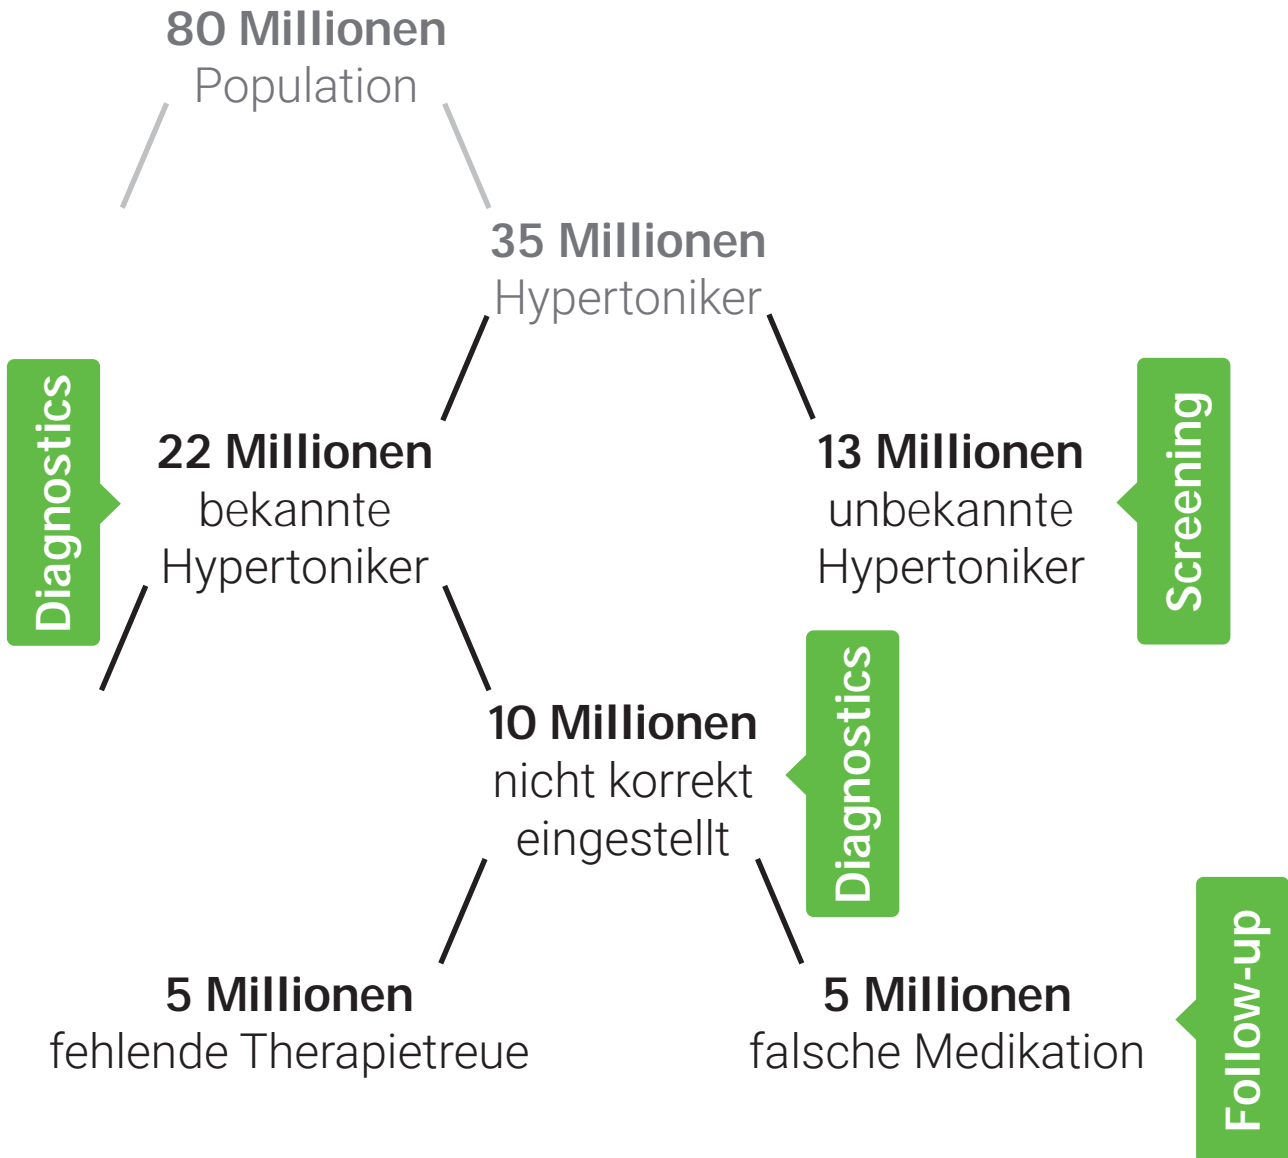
80 Millionen
Population

35 Millionen
Hypertoniker

Diagnostics

22 Millionen
bekannte
Hypertoniker

13 Millionen
unbekannte
Hypertoniker

Screening

10 Millionen
nicht korrekt
eingestellt

Diagnostics

5 Millionen
fehlende Therapietreue

5 Millionen
falsche Medikation

Follow-up